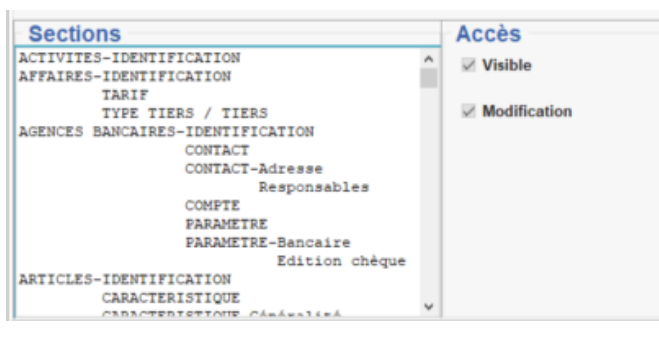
Sections

ACTIVITES-IDENTIFICATION
AFFAIRES-IDENTIFICATION
TARIF
TYPE TIERS / TIERS
AGENCES BANCAIRES-IDENTIFICATION
CONTACT
CONTACT-Adresse
Responsables
COMPTE
PARAMETRE
PARAMETRE-Bancaire
Edition chèque
ARTICLES-IDENTIFICATION
CARACTERISTIQUE
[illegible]

Accès

Visible

Modification